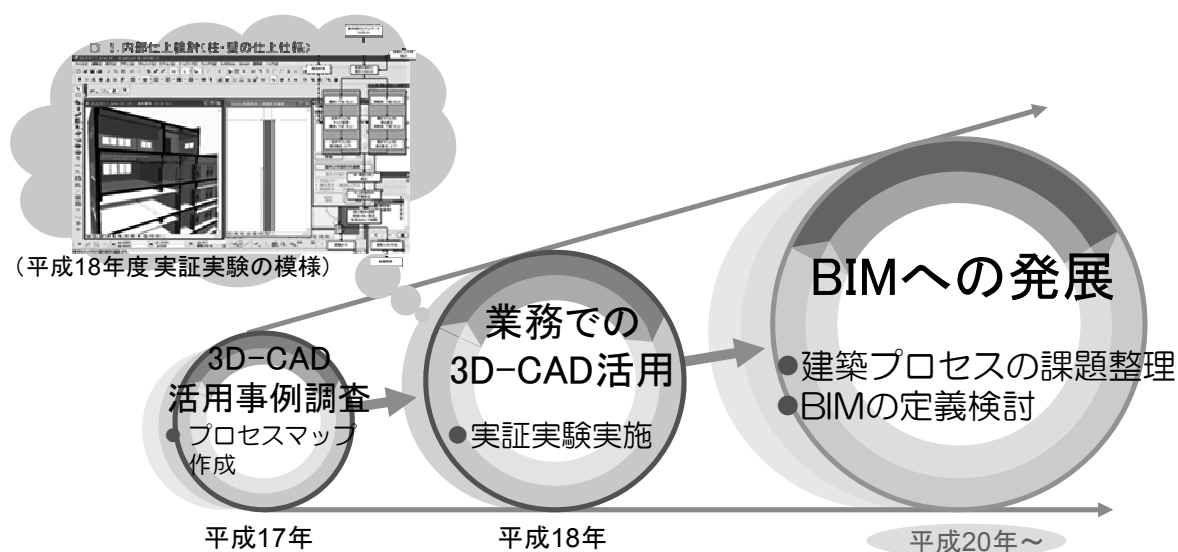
1. 内部仕上検討（柱・壁の仕上仕様）

（平成18年度 実証実験の模様）

3D-CAD
活用事例調査
● プロセスマップ作成

業務での
3D-CAD活用
●実証実験実施

BIMへの発展
●建築プロセスの課題整理
●BIMの定義検討

平成17年
平成18年
平成20年～